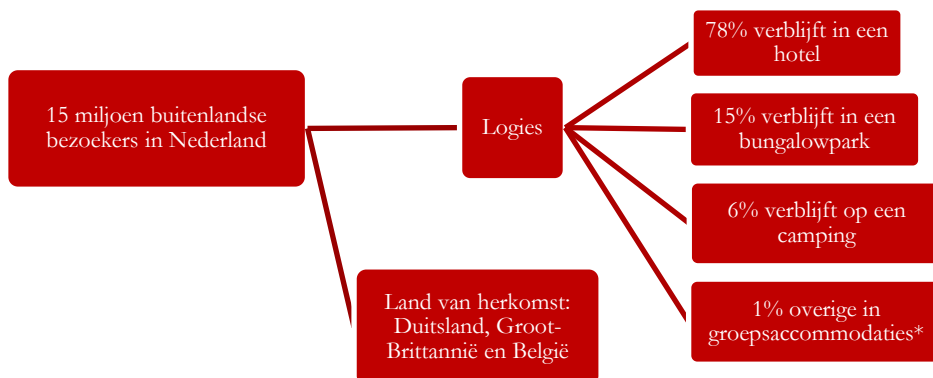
15 miljoen buitenlandse bezoekers in Nederland

Logies

78% verblijft in een hotel

15% verblijft in een bungalowpark

6% verblijft op een camping

1% overige in groepsaccommodaties*

Land van herkomst: Duitsland, Groot-Brittannië en België